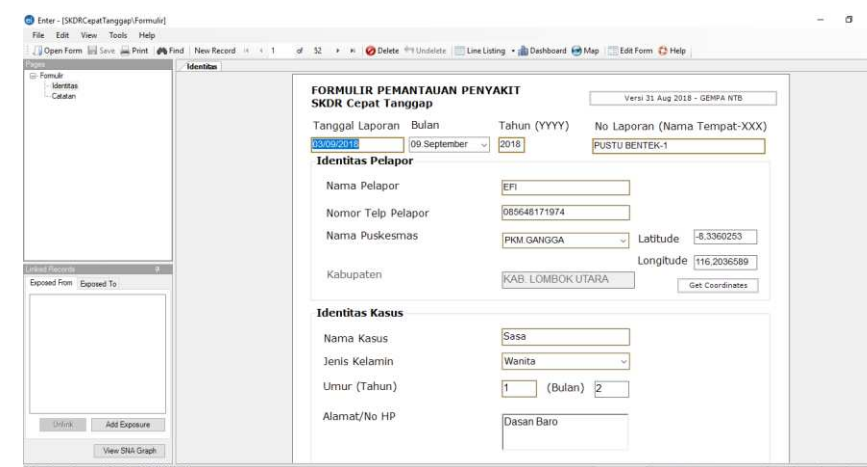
Enter - [SKDRCepatTanggap\Formulir]

File Edit View Tools Help

Open Form Save Print Find New Record 1 of 52 Delete Undelete Line Listing Dashboard Map Edit Form Help

Pages
Formulir
Identitas
Catatan

Identitas

FORMULIR PEMANTAUAN PENYAKIT
SKDR Cepat Tanggap

Versi 31 Aug 2018 - GEMPA NTB

Tanggal Laporan Bulan Tahun (YYYY) No Laporan (Nama Tempat-XXX)

03/09/2018 09.September 2018 PUSTU BENTEK-1

Identitas Pelapor

Nama Pelapor EFI

Nomor Telp Pelapor 085648171974

Nama Puskesmas PKM GANGGA Latitude -8,3360253

Longitude 116,2036589

Kabupaten KAB. LOMBOK UTARA Get Coordinates

Linked Records
Exposed From Exposed To

Unlink Add Exposure

View SNA Graph

Identitas Kasus

Nama Kasus Sasa

Jenis Kelamin Wanita

Umur (Tahun) 1 (Bulan) 2

Alamat/No HP Dasan Baro